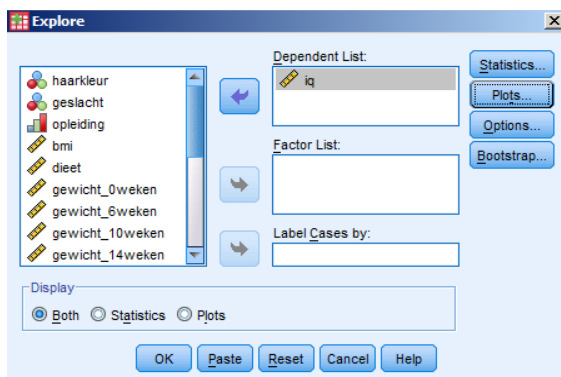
Explore

haarkleur
geslacht
opleiding
bmi
dieet
gewicht_0weken
gewicht_6weken
gewicht_10weken
gewicht_14weken

Dependent List:
iq

Factor List:

Label Cases by:

Statistics...
Plots...
Options...
Bootstrap...

Display
Both Statistics Plots

OK Paste Reset Cancel Help